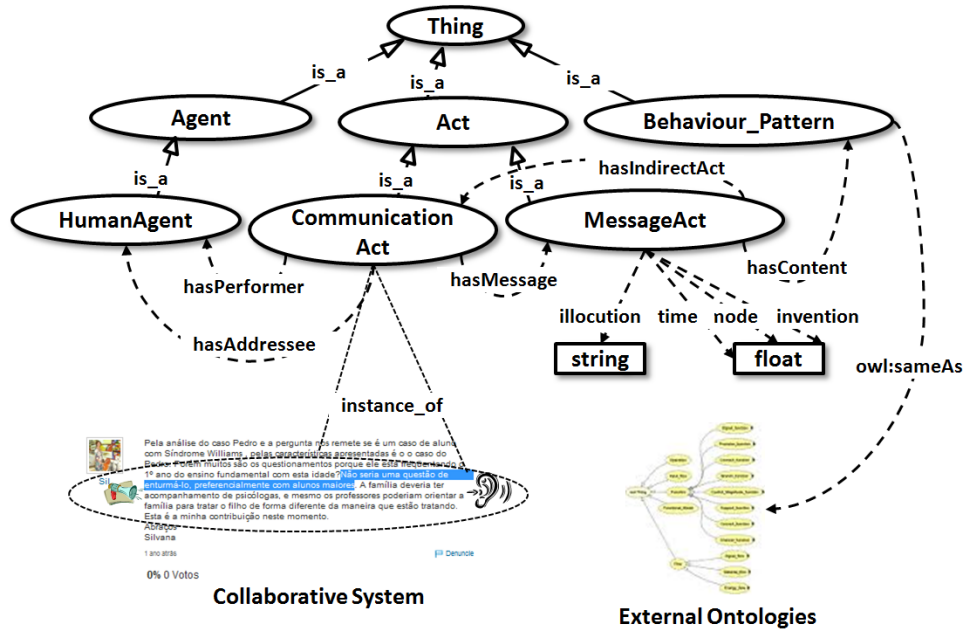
Thing

is_a

is_a

is_a

Agent

Act

Behaviour_Pattern

is_a

is_a

is_a

hasIndirectAct

HumanAgent

Communication Act

MessageAct

hasPerformer

hasMessage

hasContent

hasAddressee

illocution

time

node

invention

string

float

owl:sameAs

instance_of

Pela análise do caso Pedro e a pergunta nos remete se é um caso de aluno com Síndrome Williams, pelas características apresentadas é o o caso do Pedro. Foram muitos são os questionamentos porque ele está frequentando o 1º ano do ensino fundamental com esta idade? Não seria uma questão de enturmá-lo, preferencialmente com alunos maiores. A família deveria ter acompanhamento de psicólogas, e mesmo os professores poderiam orientar a família para tratar o filho de forma diferente da maneira que estão tratando. Esta é a minha contribuição neste momento.
Abraços
Silvana

Sil

1 ano atrás

Denuncie

0% 0 Votos

Collaborative System

External Ontologies